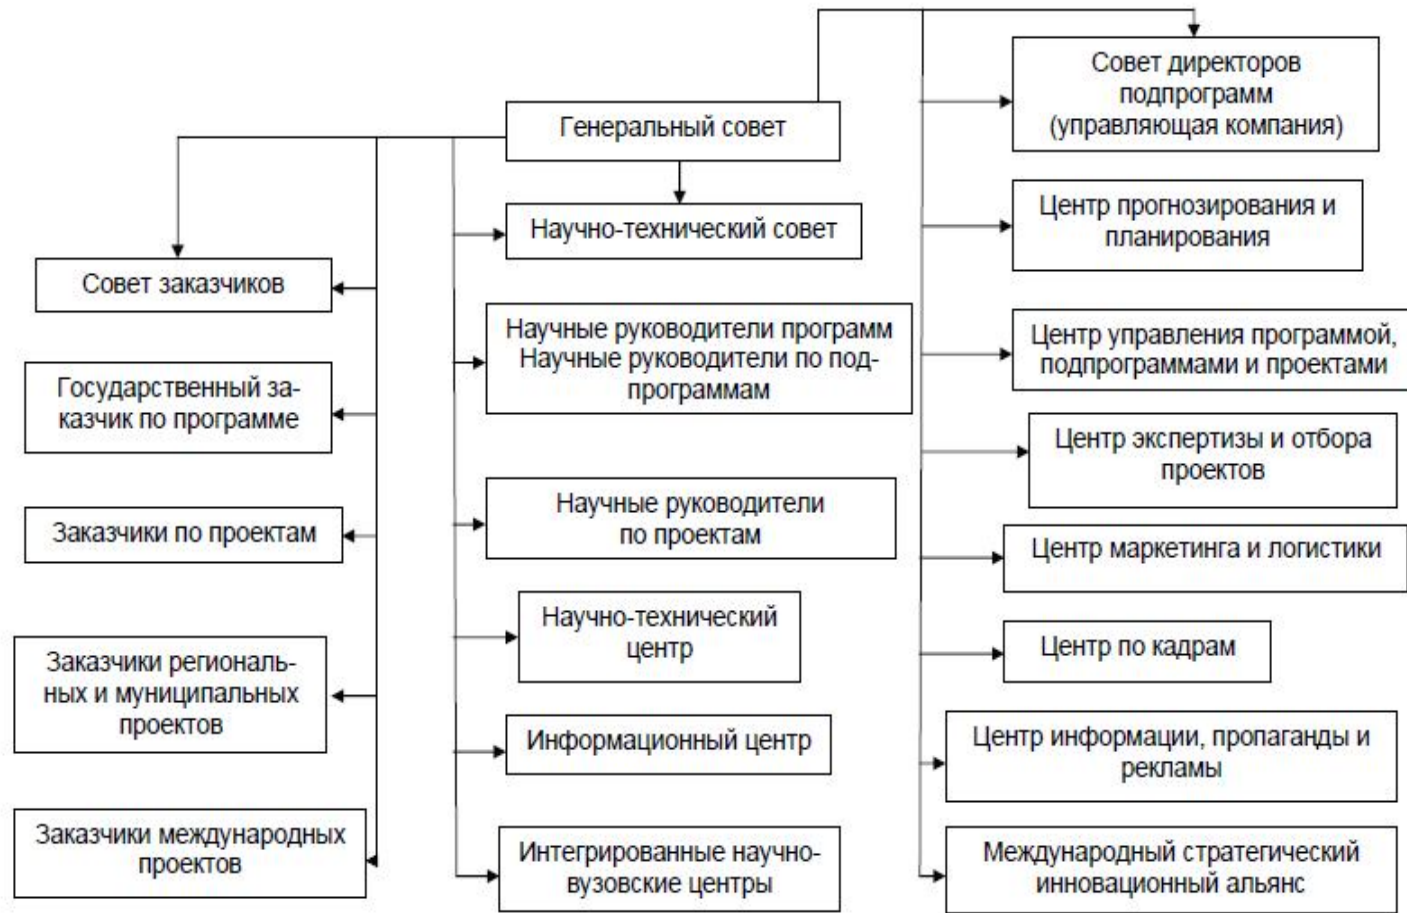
Генеральный совет

Совет заказчиков

Государственный заказчик по программе

Заказчики по проектам

Заказчики региональных и муниципальных проектов

Заказчики международных проектов

Научно-технический совет

Научные руководители программ Научные руководители по подпрограммам

Научные руководители по проектам

Научно-технический центр

Информационный центр

Интегрированные научно-вузовские центры

Совет директоров подпрограмм (управляющая компания)

Центр прогнозирования и планирования

Центр управления программой, подпрограммами и проектами

Центр экспертизы и отбора проектов

Центр маркетинга и логистики

Центр по кадрам

Центр информации, пропаганды и рекламы

Международный стратегический инновационный альянс